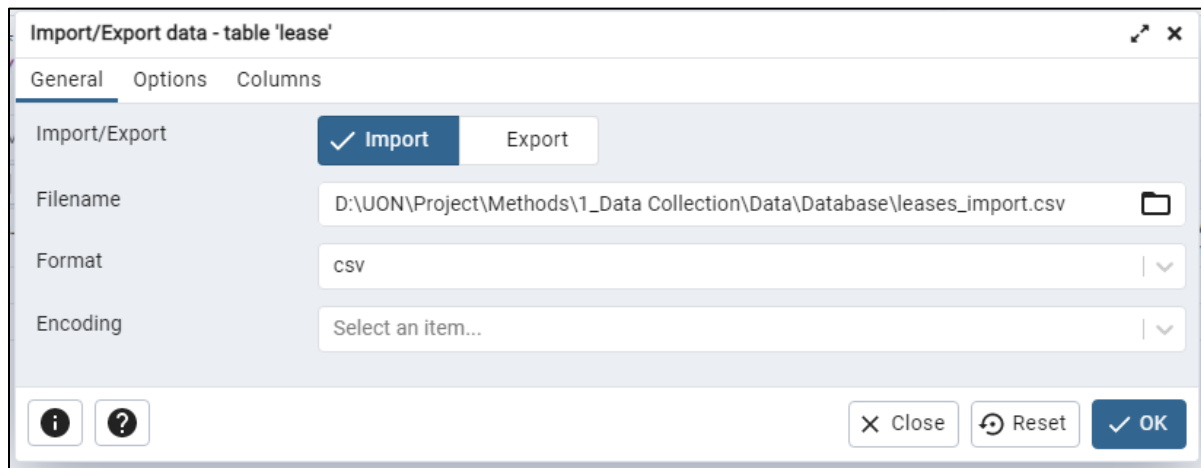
Import/Export data - table 'lease'

General Options Columns

Import/Export
Import Export

Filename
D:\UON\Project\Methods\1_Data Collection\Data\Database\leases_import.csv

Format
csv

Encoding
Select an item...

Close Reset OK